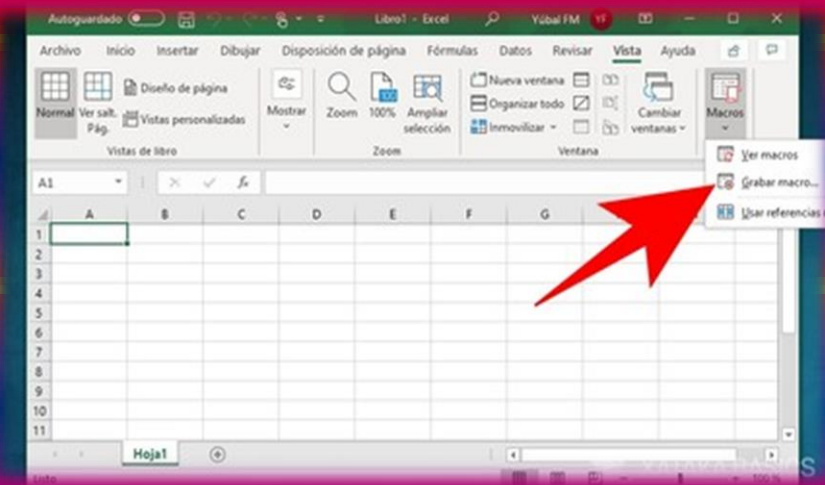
Autoguardado
Libro1 - Excel
Yúbal FM
YF

Archivo Inicio Insertar Dibujar Disposición de página Fórmulas Datos Revisar Vista Ayuda

Normal
Ver salt. Pág.
Diseño de página
Vistas personalizadas
Vistas de libro
Mostrar
Zoom
100%
Ampliar selección
Zoom
Nueva ventana
Organizar todo
Inmovilizar
Cambiar ventanas
Ventana
Macros

Ver macros
Grabar macro...
Usar referencias

A1
fx

| | A | B | C | D | E | F | G |
|---|---|---|---|---|---|---|---|
| 1 | | | | | | | |
| 2 | | | | | | | |
| 3 | | | | | | | |
| 4 | | | | | | | |
| 5 | | | | | | | |
| 6 | | | | | | | |
| 7 | | | | | | | |
| 8 | | | | | | | |
| 9 | | | | | | | |
| 10 | | | | | | | |
| 11 | | | | | | | |

Hoja1

Listo
XATAKA BASICS